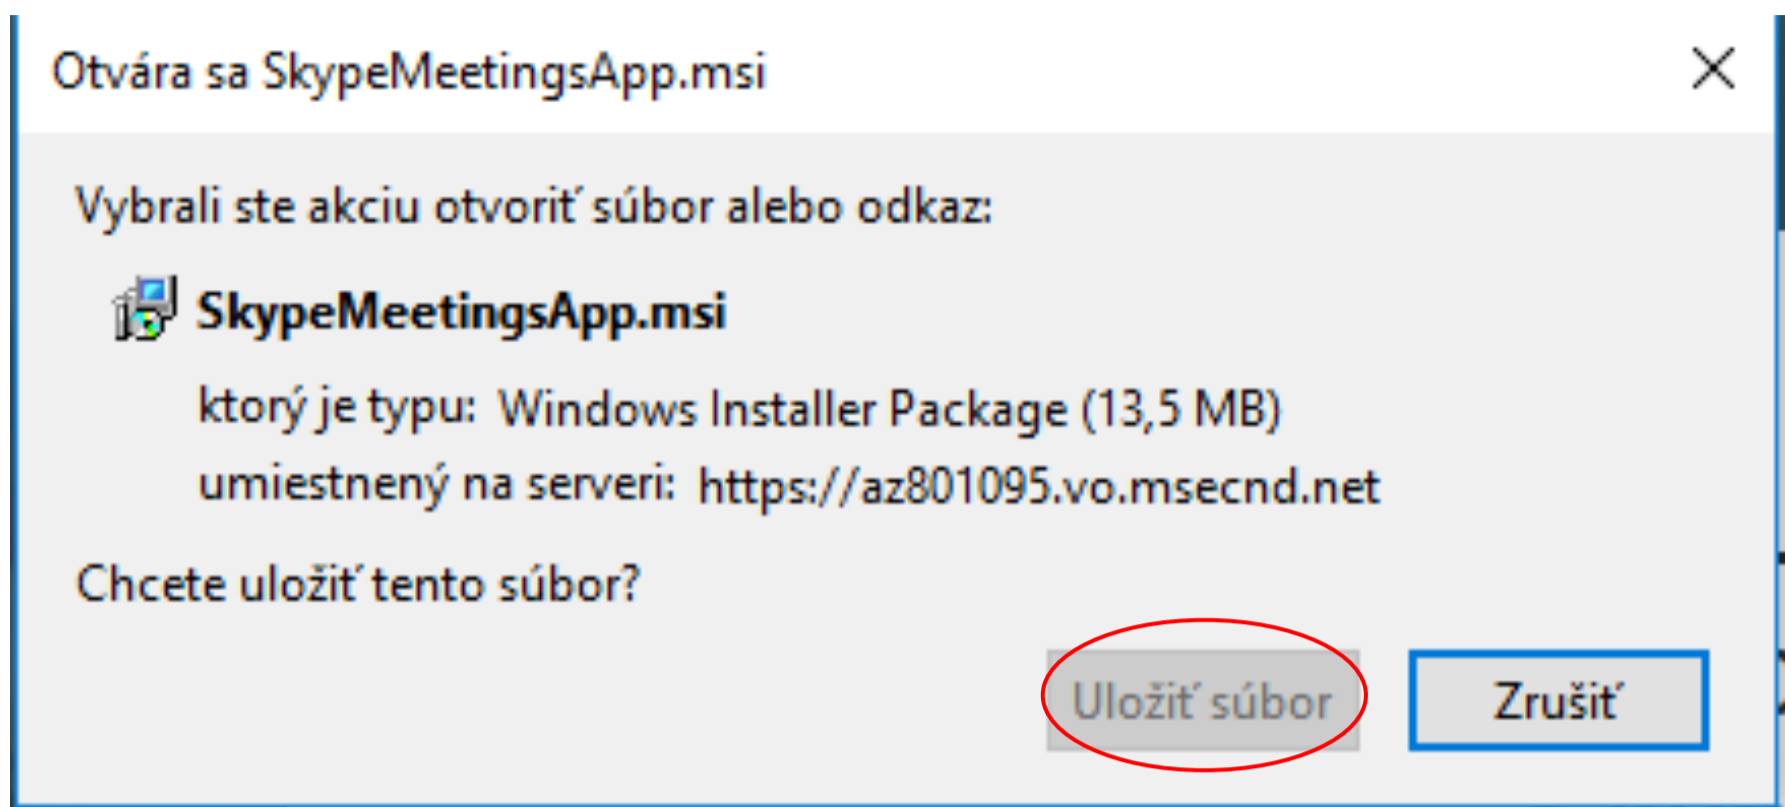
Otvára sa SkypeMeetingsApp.msi

Vybrali ste akciu otvoriť súbor alebo odkaz:

SkypeMeetingsApp.msi

ktorý je typu: Windows Installer Package (13,5 MB)
umiestnený na serveri: https://az801095.vo.msecnd.net

Chcete uložiť tento súbor?

Uložiť súbor

Zrušiť